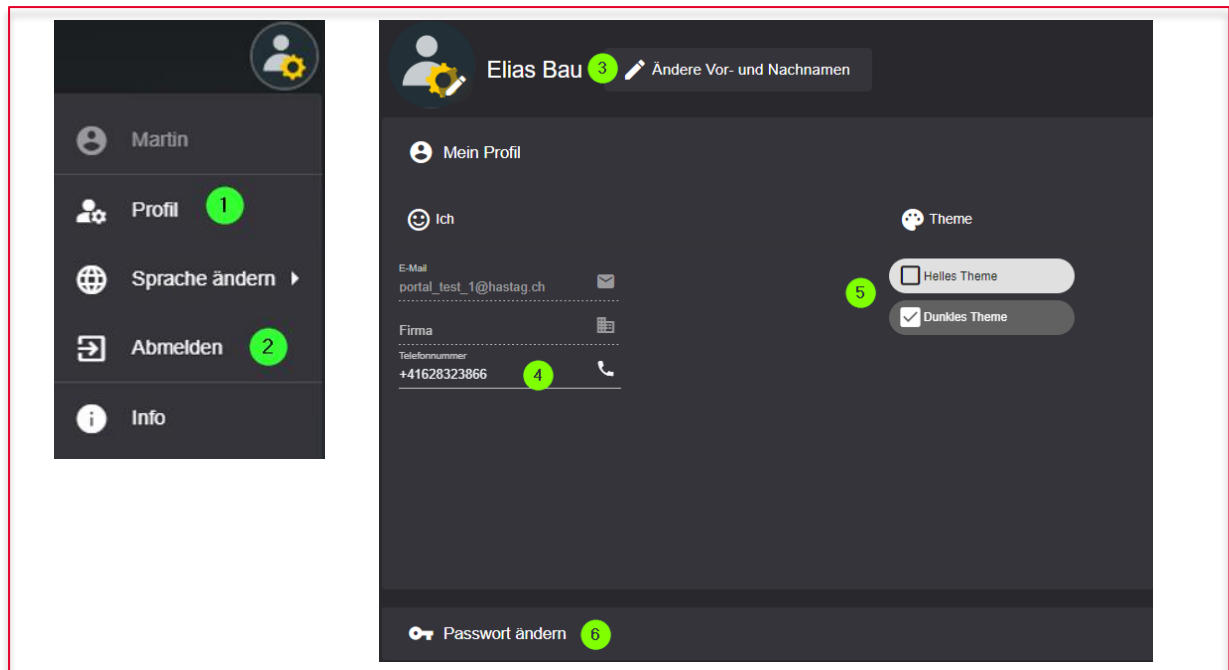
Martin

Profil 1

Sprache ändern

Abmelden 2

Info

Elias Bau 3 Ändere Vor- und Nachnamen

Mein Profil

Ich

E-Mail
portal_test_1@hastag.ch

Firma

Telefonnummer
+41628323866 4

Theme

5

Helles Theme

Dunkles Theme

Passwort ändern 6